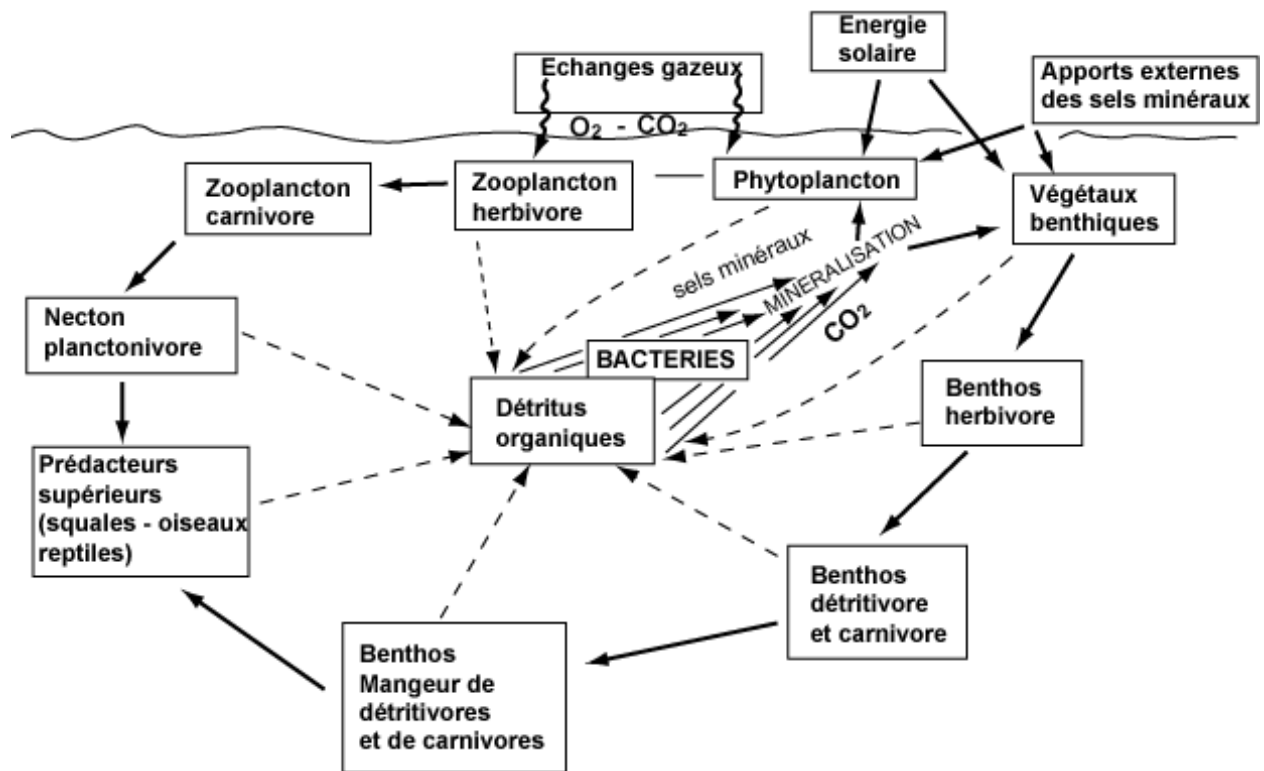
Echanges gazeux

$O_2$ - $CO_2$

Energie solaire

Apports externes des sels minéraux

Zooplancton carnivore

Zooplancton herbivore

Phytoplancton

Végétaux benthiques

sels minéraux

MINERALISATION

$CO_2$

Necton planctonivore

BACTERIES

Détritus organiques

Benthos herbivore

Prédacteurs supérieurs (squales - oiseaux reptiles)

Benthos détritivore et carnivore

Benthos Mangeur de détritivores et de carnivores